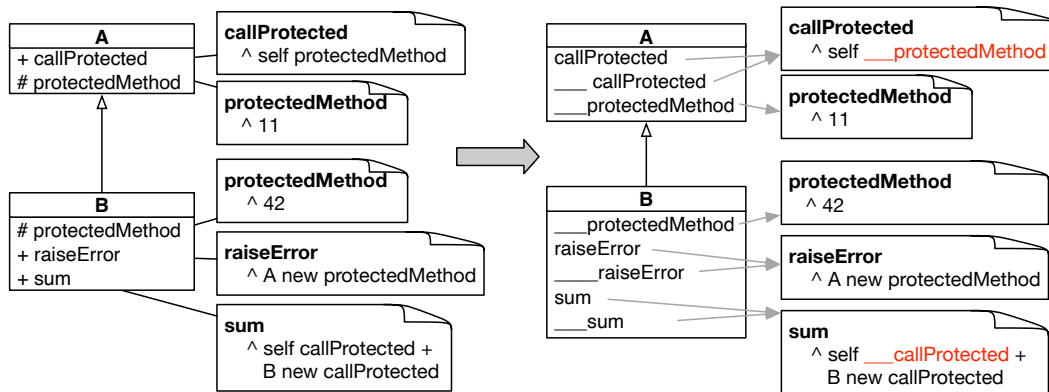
A
+ callProtected
# protectedMethod

callProtected
^ self protectedMethod

protectedMethod
^ 11

B
# protectedMethod
+ raiseError
+ sum

protectedMethod
^ 42

raiseError
^ A new protectedMethod

sum
^ self callProtected + B new callProtected

A
callProtected
___callProtected
___protectedMethod

callProtected
^ self ___protectedMethod

protectedMethod
^ 11

B
___protectedMethod
raiseError
___raiseError
sum
___sum

protectedMethod
^ 42

raiseError
^ A new protectedMethod

sum
^ self ___callProtected + B new callProtected